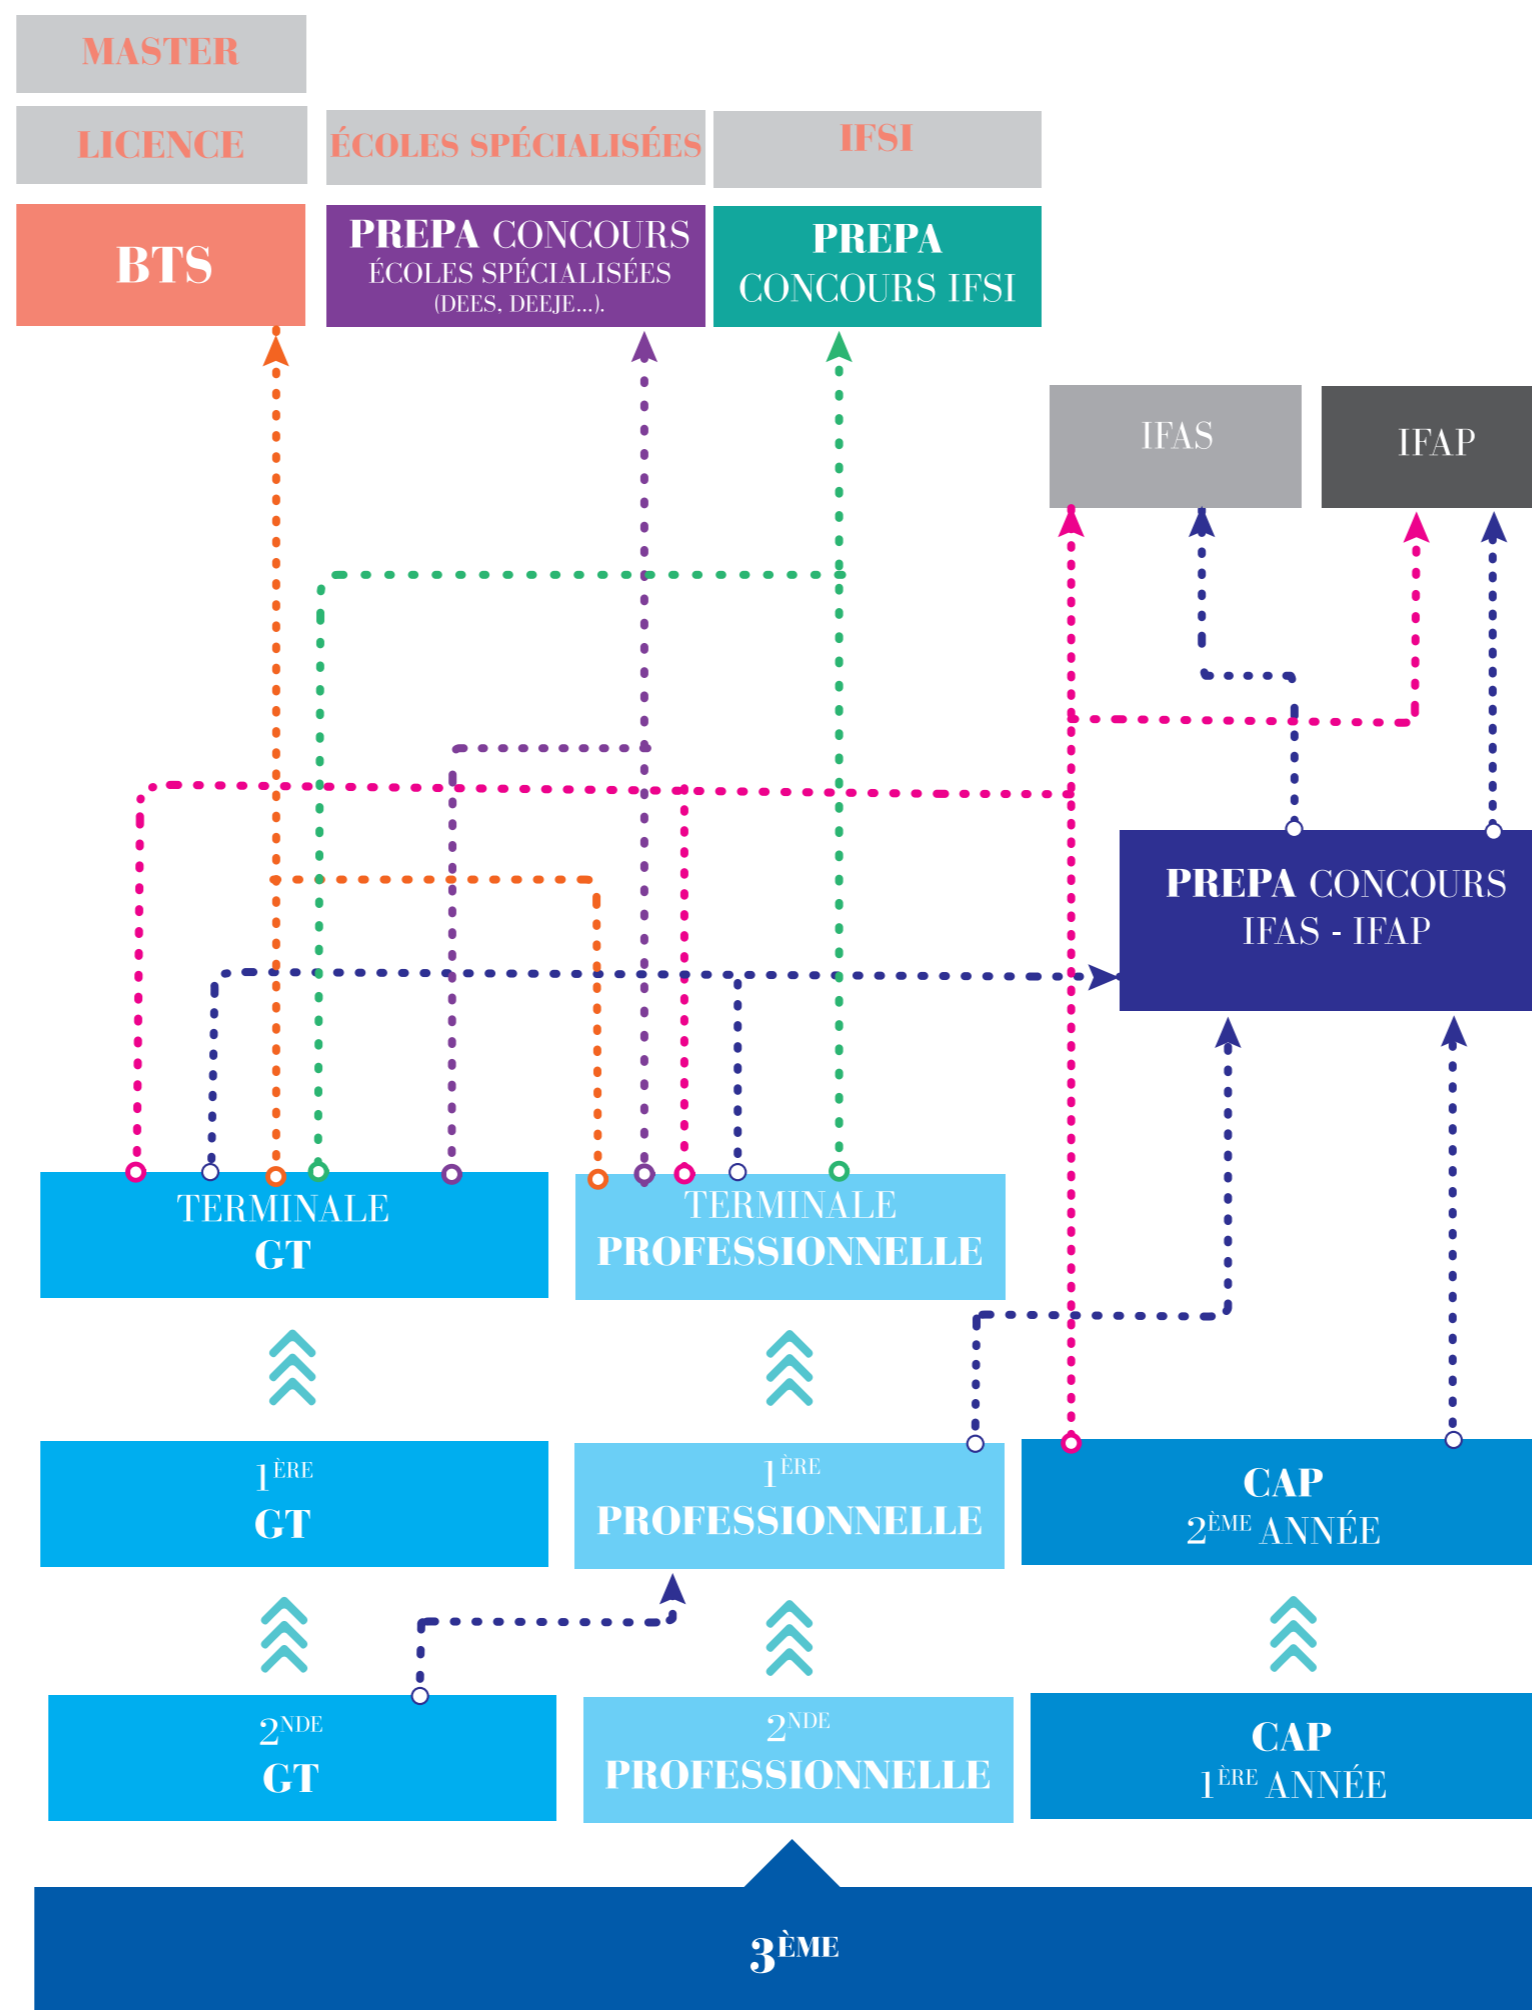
MASTER

LICENCE

ÉCOLES SPÉCIALISÉES

IFSI

BTS

PREPA CONCOURS ÉCOLES SPÉCIALISÉES (DEES, DEEJE...).

PREPA CONCOURS IFSI

IFAS

IFAP

PREPA CONCOURS IFAS - IFAP

TERMINALE GT

TERMINALE PROFESSIONNELLE

$1^{ÈRE}$ GT

$1^{ÈRE}$ PROFESSIONNELLE

CAP $2^{ÈME}$ ANNÉE

$2^{NDE}$ GT

$2^{NDE}$ PROFESSIONNELLE

CAP $1^{ÈRE}$ ANNÉE

$3^{ÈME}$